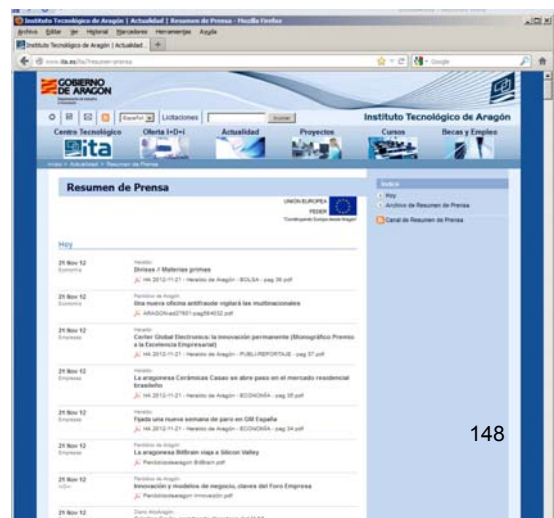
Instituto Tecnológico de Aragón | Actualidad | Resumen de Prensa - Mozilla Firefox

Archivo Editar Ver Historial Marcadores Herramientas Ayuda

Instituto Tecnológico de Aragón | Actualidad...

www.ita.es/ita/?resumen-prensa

Google

GOBIERNO DE ARAGON

Español Licitaciones Buscar

Instituto Tecnológico de Aragón

Centro Tecnológico Oferta I+D+i Actualidad Proyectos Cursos Becas y Empleo

ita

Inicio > Actualidad > Resumen de Prensa

Resumen de Prensa

UNION EUROPEA FEDER

Índice
Hoy
Archivo de Resumen de Prensa

Canal de Resumen de Prensa

Hoy

21 Nov 12
Economía
Heraldo
Divisas / Materias primas
HA 2012-11-21 - Heraldo de Aragón - BOLSA - pag 36.pdf

21 Nov 12
Economía
Periódico de Aragón
Una nueva oficina antifraude vigilará las multinacionales
ARAGON-ed27601-pag564032.pdf

21 Nov 12
Empresas
Heraldo
Certer Global Electronics: la innovación permanente (Monográfico Premios a la Excelencia Empresarial)
HA 2012-11-21 - Heraldo de Aragón - PUBLIREPORTAJE - pag 37.pdf

21 Nov 12
Empresas
Heraldo
La aragonesa Cerámicas Casao se abre paso en el mercado residencial brasileño
HA 2012-11-21 - Heraldo de Aragón - ECONOMÍA - pag 35.pdf

21 Nov 12
Empresas
Heraldo
Fijada una nueva semana de paro en GM España
HA 2012-11-21 - Heraldo de Aragón - ECONOMÍA - pag 34.pdf

21 Nov 12
Empresas
Periódico de Aragón
La aragonesa BitBrain viaja a Silicon Valley
Periódicodearagon Bitbrain.pdf

21 Nov 12
I+D+i
Periódico de Aragón
Innovación y modelos de negocio, claves del Foro Empresa
Periódicodearagon innovación.pdf

21 Nov 12
Diario Altoaragón
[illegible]

148